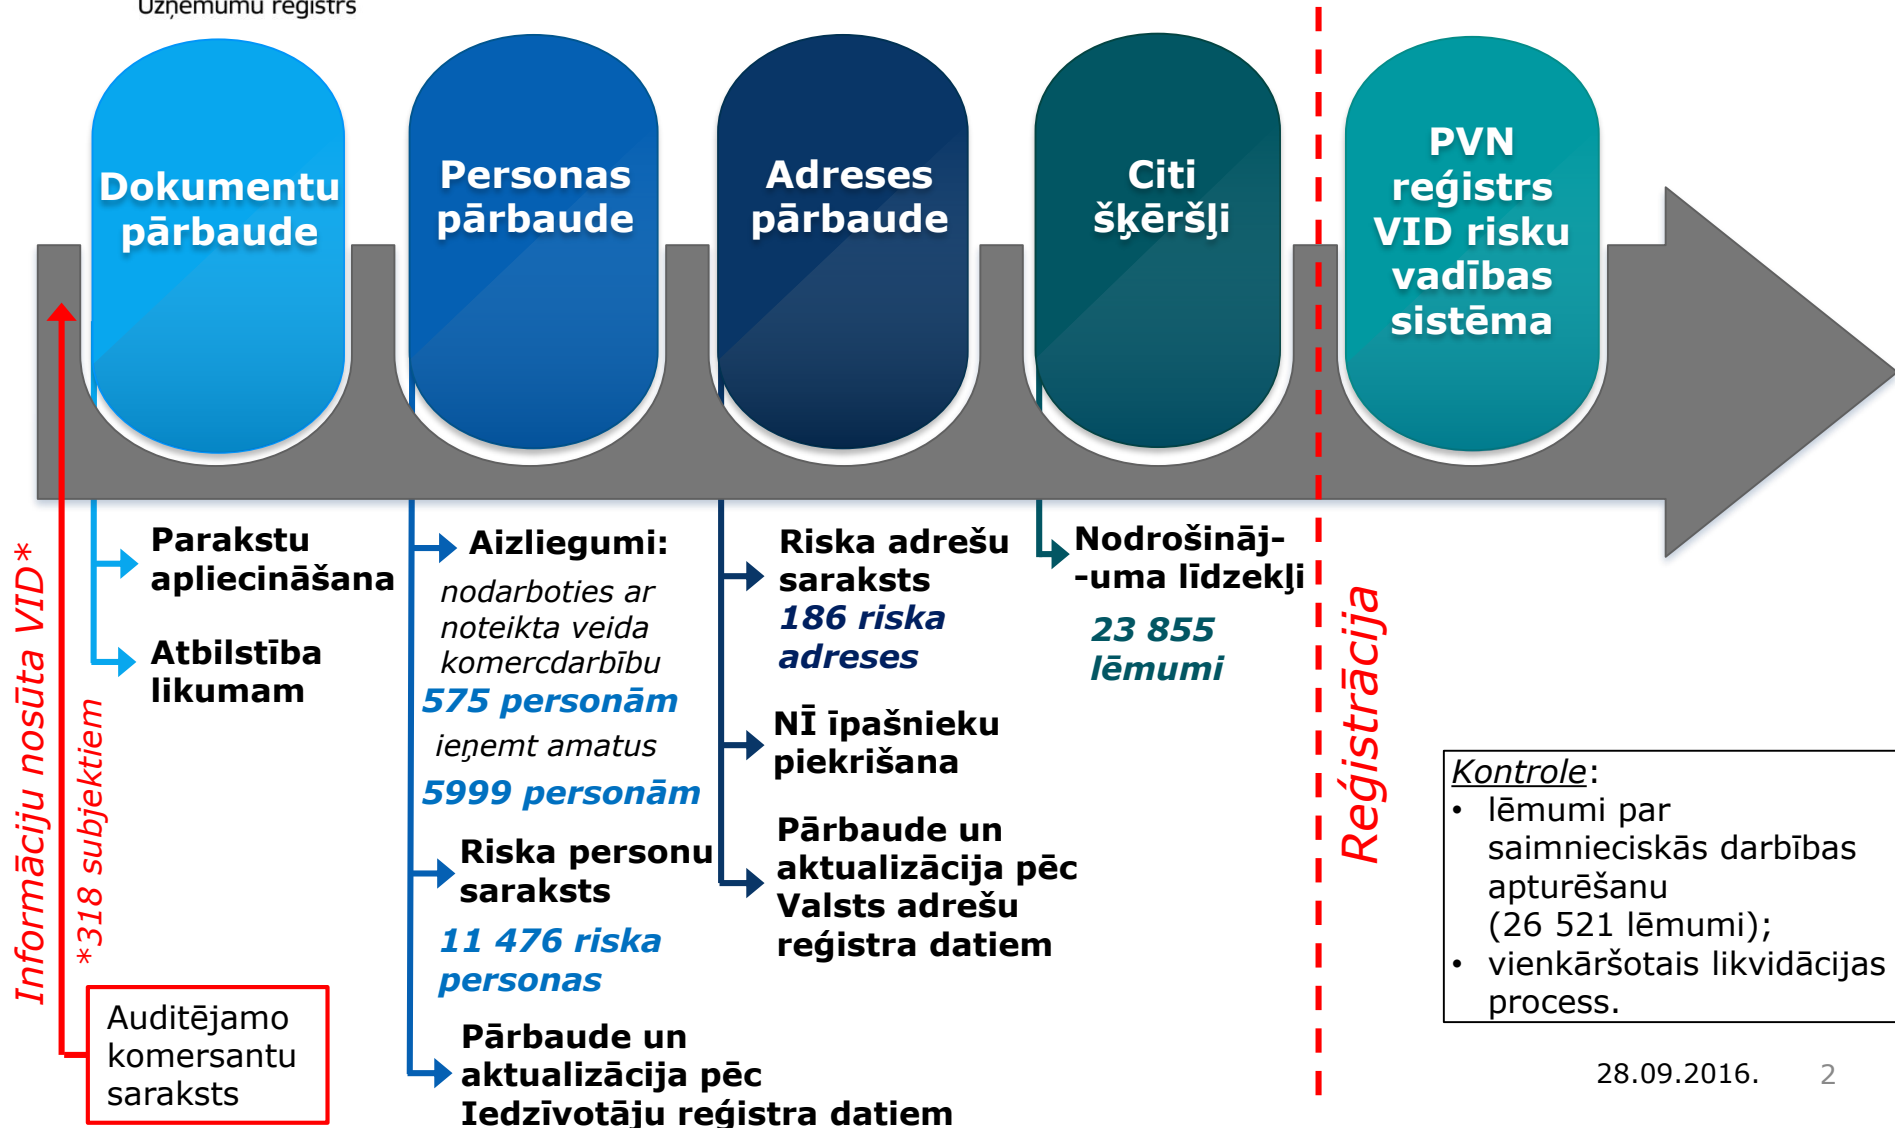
Uzņēmumu reģistrs

Dokumentu pārbaude

Personas pārbaude

Adreses pārbaude

Citi šķēršļi

PVN reģistrs VID risku vadības sistēma

Informāciju nosūta VID*

*318 subjektiem

Parakstu apliecināšana

Atbilstība likumam

Aizliegumi:

nodarboties ar noteikta veida komercdarbību

575 personām

ieņemt amatus

5999 personām

Riska personu saraksts

11 476 riska personas

Pārbaude un aktualizācija pēc Iedzīvotāju reģistra datiem

Riska adrešu saraksts

186 riska adreses

NĪ īpašnieku piekrišana

Pārbaude un aktualizācija pēc Valsts adrešu reģistra datiem

Nodrošināj- -uma līdzekļi

23 855 lēmumi

Reģistrācija

Auditējamo komersantu saraksts

Kontrole:
• lēmumi par saimnieciskās darbības apturēšanu (26 521 lēmumi);
• vienkāršotais likvidācijas process.

28.09.2016. 2